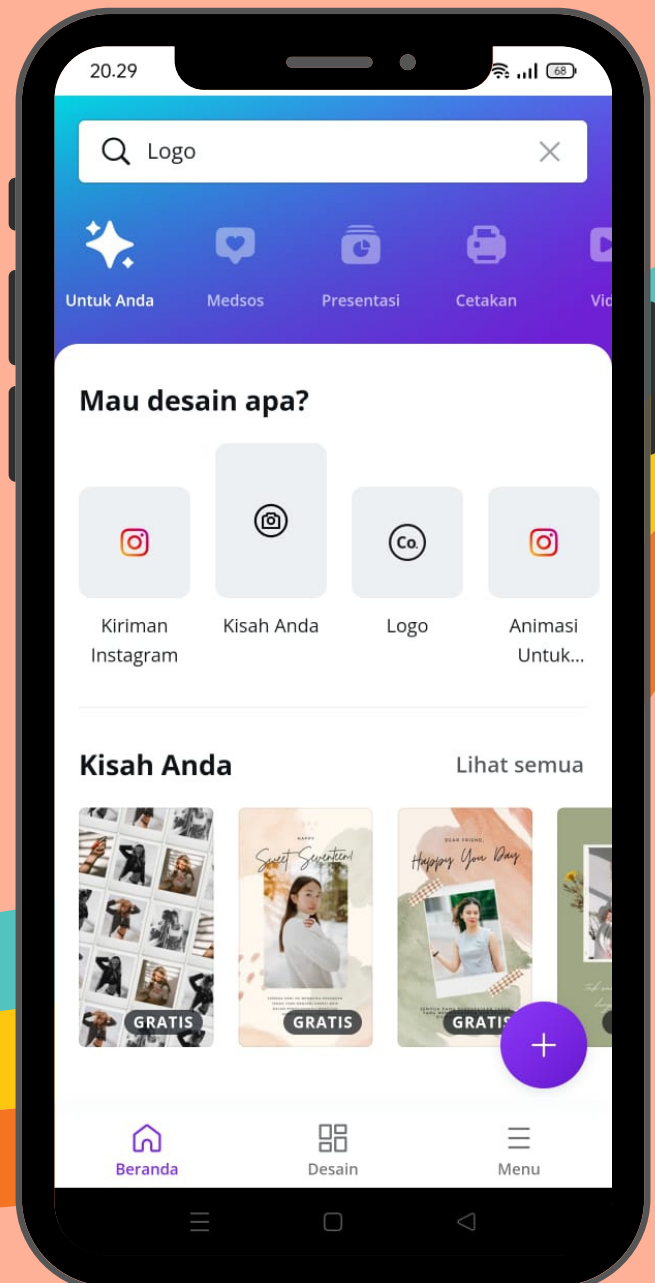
20.29

68

Logo

Untuk Anda
Medsos
Presentasi
Cetakan
Vid

Mau desain apa?

Kiriman Instagram
Kisah Anda
Co.
Logo
Animasi Untuk...

Kisah Anda
Lihat semua

GRATIS
HAPPY
Sweet Seventeen!
GRATIS
DEAR FRIEND,
Happy You Day
GRATIS

Beranda
Desain
Menu